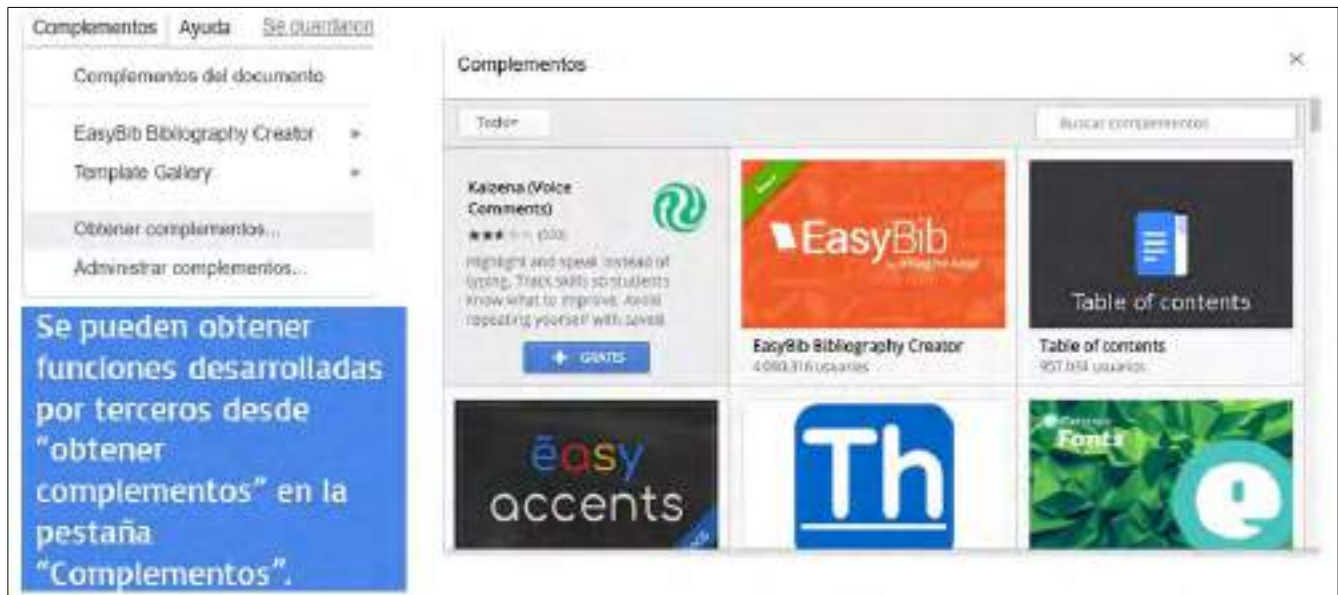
Complementos Ayuda Se guardaron

Complementos del documento

EasyBib Bibliography Creator ▸

Template Gallery ▸

Obtener complementos...

Administrar complementos...

Se pueden obtener funciones desarrolladas por terceros desde "obtener complementos" en la pestaña "Complementos".

Complementos ×

Todos ▾

Buscar complementos

Kaizena (Voice Comments)

★★★ (300)

Highlight and speak instead of typing. Track skills so students know what to improve. Avoid repeating yourself with saved

+ GRATIS

EasyBib

EasyBib Bibliography Creator

4.080.316 usuarios

Table of contents

Table of contents

957.694 usuarios

easy accents

Th

Fonts